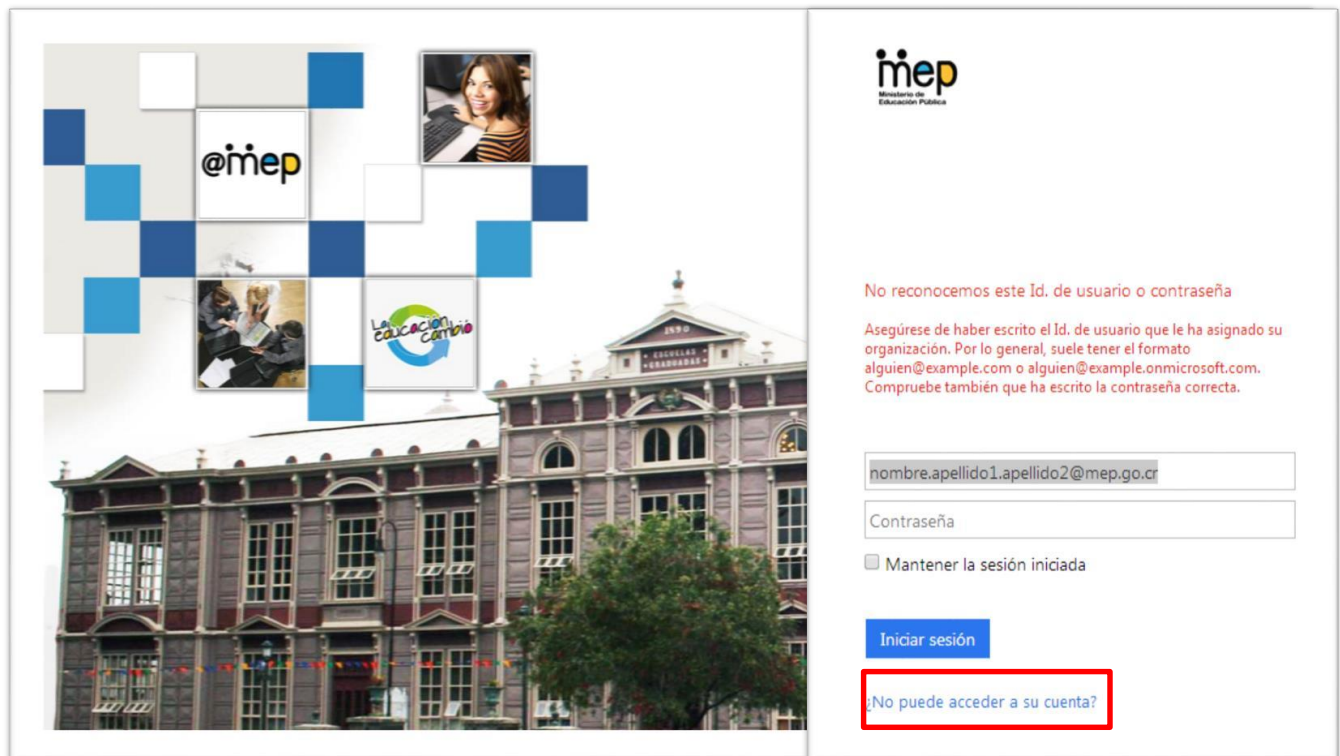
@mep

La educación cambió

1890
ESCUELAS GRADUADAS

mep
Ministerio de Educación Pública

No reconocemos este Id. de usuario o contraseña

Asegúrese de haber escrito el Id. de usuario que le ha asignado su organización. Por lo general, suele tener el formato alguien@example.com o alguien@example.onmicrosoft.com. Compruebe también que ha escrito la contraseña correcta.

nombre.apellido1.apellido2@mep.go.cr

Contraseña

Mantener la sesión iniciada

Iniciar sesión

¿No puede acceder a su cuenta?